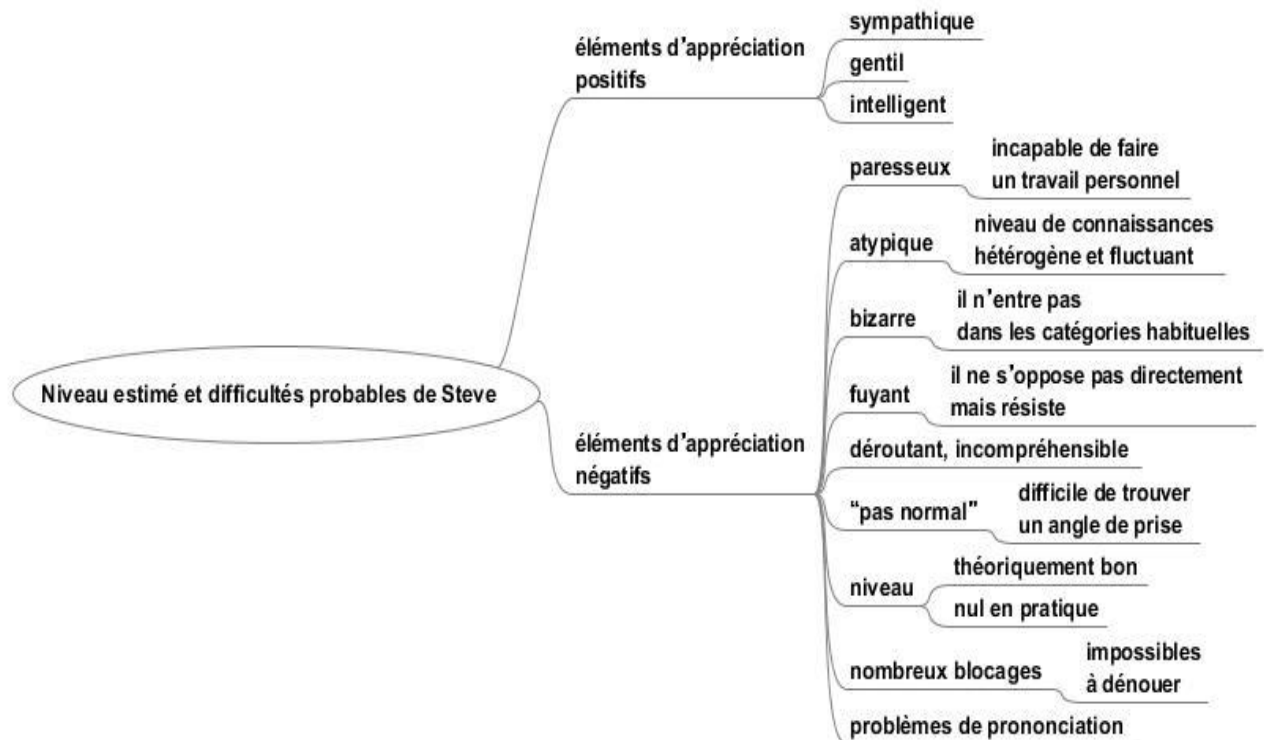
Niveau estimé et difficultés probables de Steve

éléments d'appréciation positifs

sympathique

gentil

intelligent

éléments d'appréciation négatifs

paresseux

incapable de faire un travail personnel

atypique

niveau de connaissances hétérogène et fluctuant

bizarre

il n'entre pas dans les catégories habituelles

fuyant

il ne s'oppose pas directement mais résiste

déroutant, incompréhensible

"pas normal"

difficile de trouver un angle de prise

niveau

théoriquement bon

nul en pratique

nombreux blocages

impossibles à dénouer

problèmes de prononciation